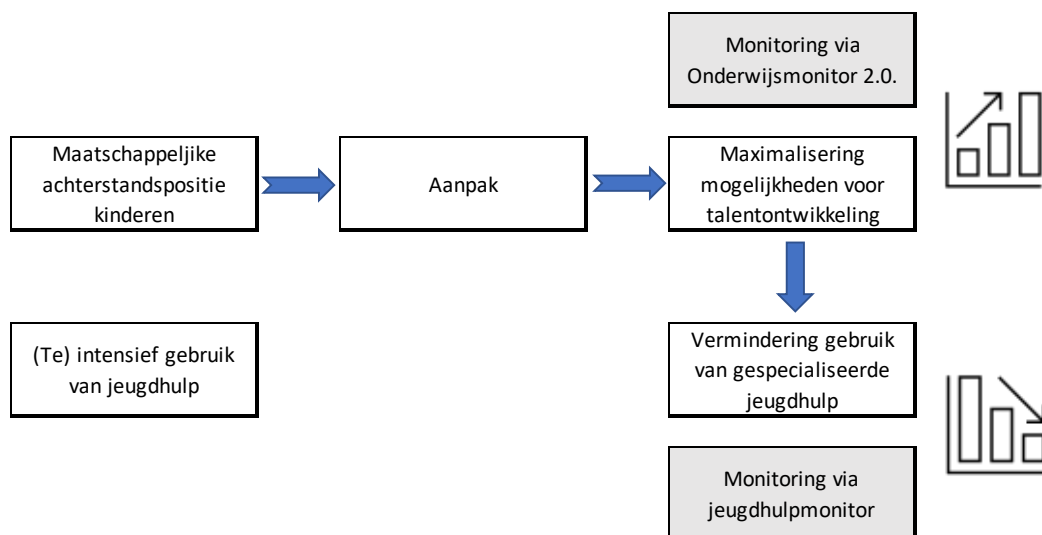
Monitoring via Onderwijsmonitor 2.0.

Maatschappeljike achterstandspositie kinderen

Aanpak

Maximalisering mogelijkheden voor talentontwikkeling

(Te) intensief gebruik van jeugdhulp

Vermindering gebruik van gespecialiseerde jeugdhulp

Monitoring via jeugdhulpmonitor